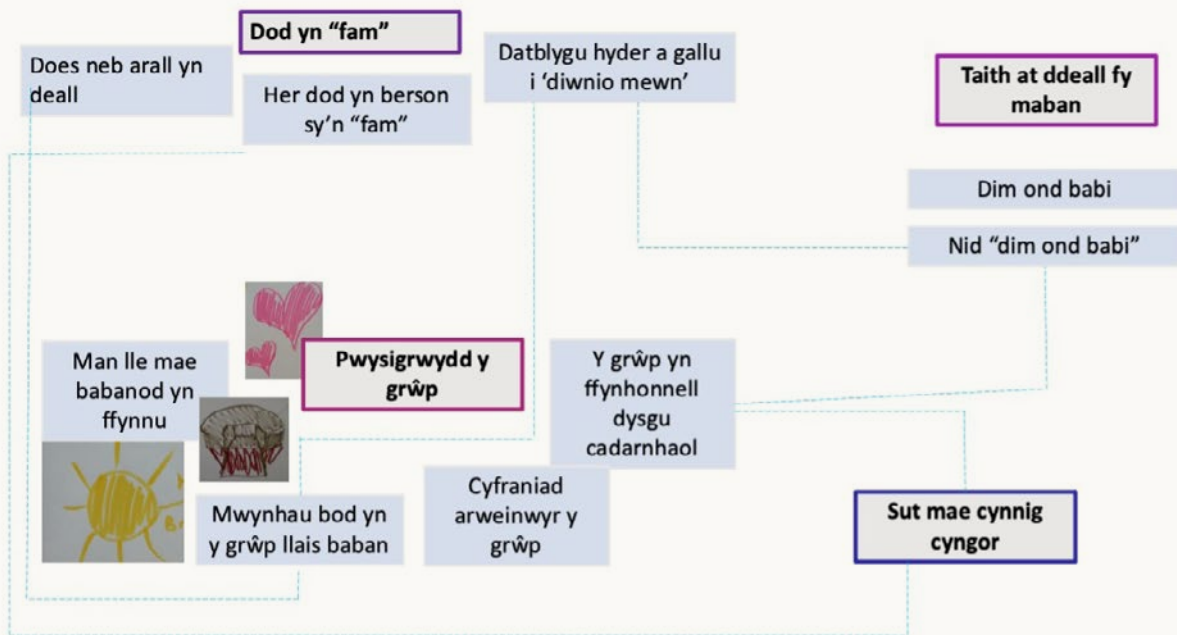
Dod yn "fam"

Does neb arall yn deall

Her dod yn berson sy'n "fam"

Datblygu hyder a gallu i 'diwnio mewn'

Taith at ddeall fy maban

Dim ond babi

Nid "dim ond babi"

Man lle mae babanod yn ffynnu

Pwysigrwydd y grŵp

Y grŵp yn ffynhonnell dysgu cadarnhaol

Cyfraniad arweinwyr y grŵp

Mwynhau bod yn y grŵp llais baban

Sut mae cynnig cyngor